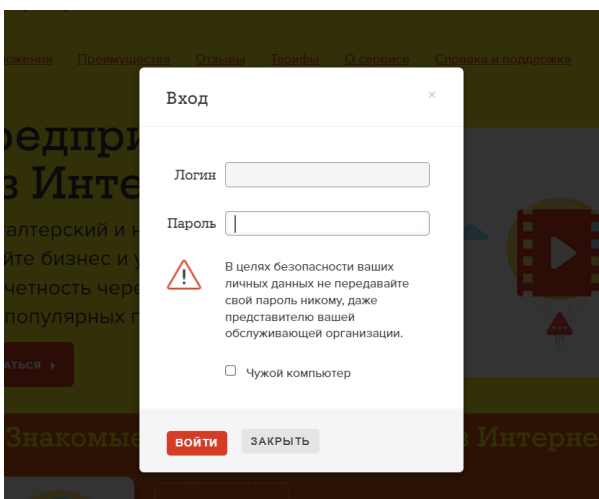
ложения Преимущества Отзывы Тарифы О сервисе Справка и поддержка

редпри
в Инте
галтерский и н
айте бизнес и у
четность чере
популярных п
аться

Вход

×

Логин

Пароль

В целях безопасности ваших личных данных не передавайте свой пароль никому, даже представителю вашей обслуживающей организации.

Чужой компьютер

ВОЙТИ

ЗАКРЫТЬ

Знакомые

в Интерне